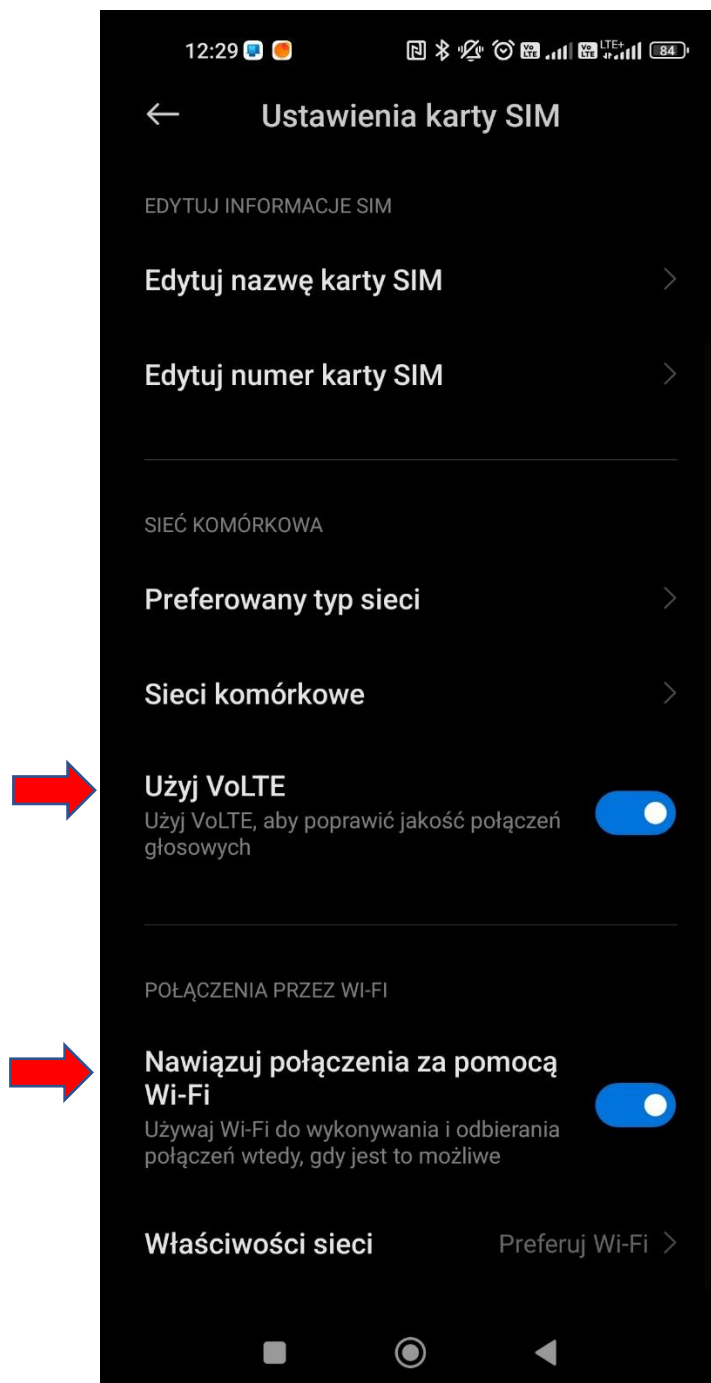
12:29 84

Ustawienia karty SIM

EDYTUJ INFORMACJE SIM

Edytuj nazwę karty SIM

Edytuj numer karty SIM

SIEĆ KOMÓRKOWA

Preferowany typ sieci

Sieci komórkowe

Użyj VoLTE
Użyj VoLTE, aby poprawić jakość połączeń głosowych

POŁĄCZENIA PRZEZ WI-FI

Nawiązuj połączenia za pomocą Wi-Fi
Używaj Wi-Fi do wykonywania i odbierania połączeń wtedy, gdy jest to możliwe

Właściwości sieci Preferuj Wi-Fi